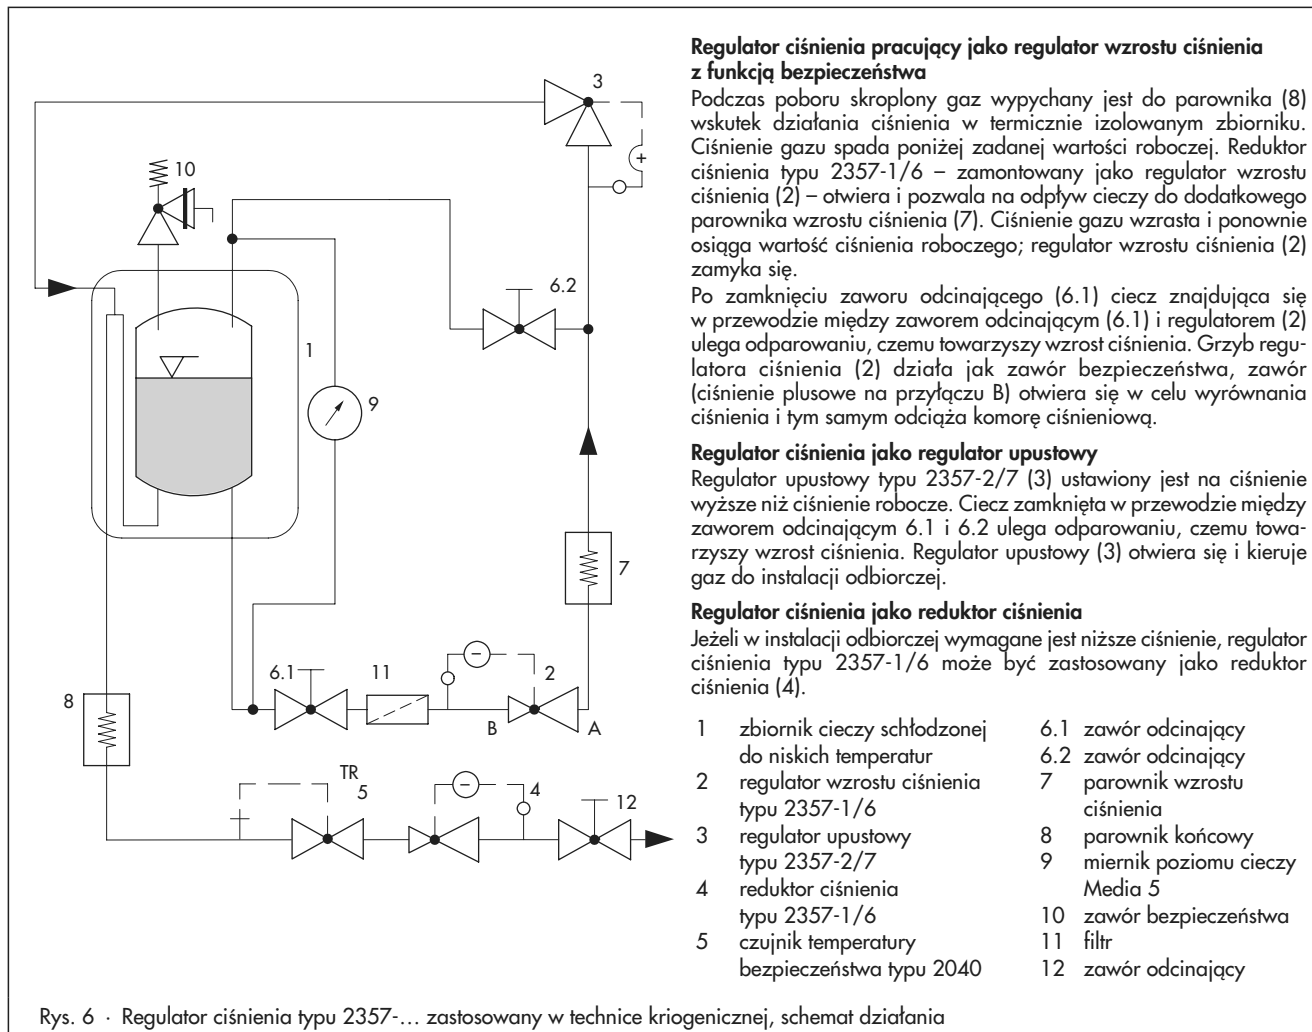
3

10

6.2

1

9

7

6.1

11

2

8

B

A

TR
5

4

12

**Regulator ciśnienia pracujący jako regulator wzrostu ciśnienia z funkcją bezpieczeństwa**
Podczas poboru skroplony gaz wypychany jest do parownika (8) wskutek działania ciśnienia w termicznie izolowanym zbiorniku. Ciśnienie gazu spada poniżej zadanej wartości roboczej. Reduktor ciśnienia typu 2357-1/6 – zamontowany jako regulator wzrostu ciśnienia (2) – otwiera i pozwala na odpływ cieczy do dodatkowego parownika wzrostu ciśnienia (7). Ciśnienie gazu wzrasta i ponownie osiąga wartość ciśnienia roboczego; regulator wzrostu ciśnienia (2) zamyka się.
Po zamknięciu zaworu odcinającego (6.1) ciecz znajdująca się w przewodzie między zaworem odcinającym (6.1) i regulatorem (2) ulega odparowaniu, czemu towarzyszy wzrost ciśnienia. Grzyb regulatora ciśnienia (2) działa jak zawór bezpieczeństwa, zawór (ciśnienie plusowe na przyłączu B) otwiera się w celu wyrównania ciśnienia i tym samym odciąża komorę ciśnieniową.

**Regulator ciśnienia jako regulator upustowy**
Regulator upustowy typu 2357-2/7 (3) ustawiony jest na ciśnienie wyższe niż ciśnienie robocze. Ciecz zamknięta w przewodzie między zaworem odcinającym 6.1 i 6.2 ulega odparowaniu, czemu towarzyszy wzrost ciśnienia. Regulator upustowy (3) otwiera się i kieruje gaz do instalacji odbiorczej.

**Regulator ciśnienia jako reduktor ciśnienia**
Jeżeli w instalacji odbiorczej wymagane jest niższe ciśnienie, regulator ciśnienia typu 2357-1/6 może być zastosowany jako reduktor ciśnienia (4).

1 zbiornik cieczy schłodzonej do niskich temperatur
2 regulator wzrostu ciśnienia typu 2357-1/6
3 regulator upustowy typu 2357-2/7
4 reduktor ciśnienia typu 2357-1/6
5 czujnik temperatury bezpieczeństwa typu 2040

6.1 zawór odcinający
6.2 zawór odcinający
7 parownik wzrostu ciśnienia
8 parownik końcowy
9 miernik poziomu cieczy Media 5
10 zawór bezpieczeństwa
11 filtr
12 zawór odcinający

Rys. 6 · Regulator ciśnienia typu 2357-... zastosowany w technice kriogenicznej, schemat działania